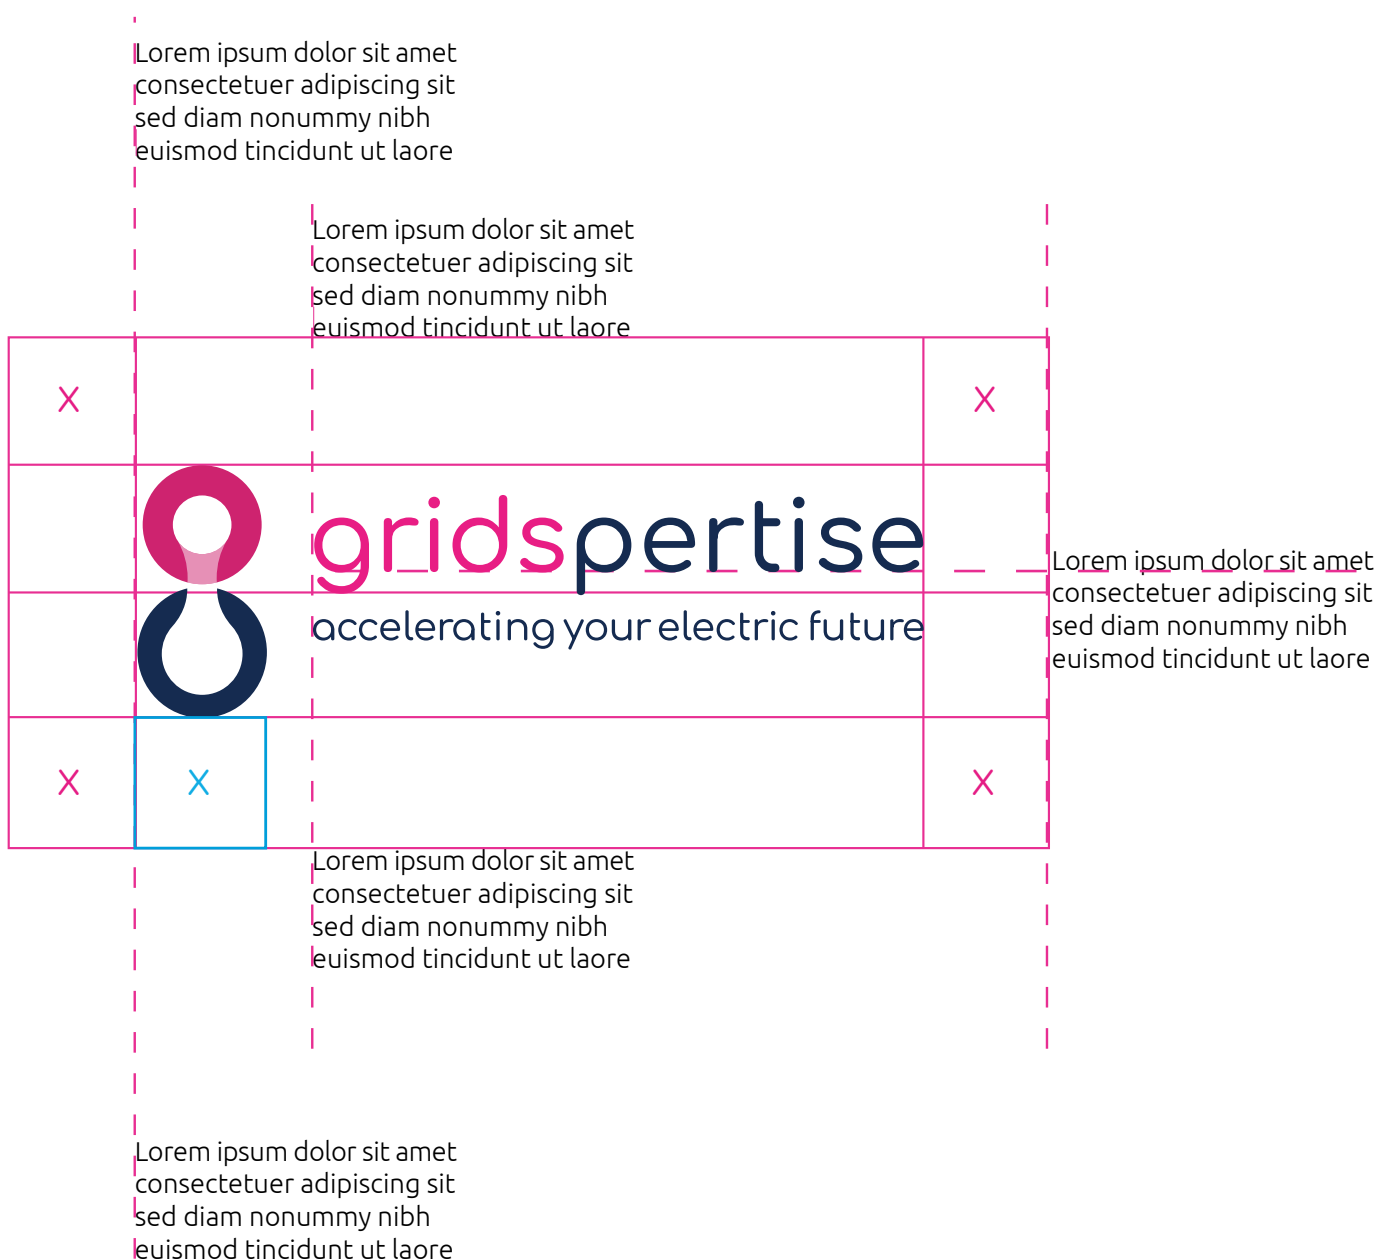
Lorem ipsum dolor sit amet consectetuer adipiscing sit sed diam nonummy nibh euismod tincidunt ut laore

Lorem ipsum dolor sit amet consectetuer adipiscing sit sed diam nonummy nibh euismod tincidunt ut laore

X

X

gridspertise

accelerating your electric future

Lorem ipsum dolor sit amet consectetuer adipiscing sit sed diam nonummy nibh euismod tincidunt ut laore

X

X

X

Lorem ipsum dolor sit amet consectetuer adipiscing sit sed diam nonummy nibh euismod tincidunt ut laore

Lorem ipsum dolor sit amet consectetuer adipiscing sit sed diam nonummy nibh euismod tincidunt ut laore